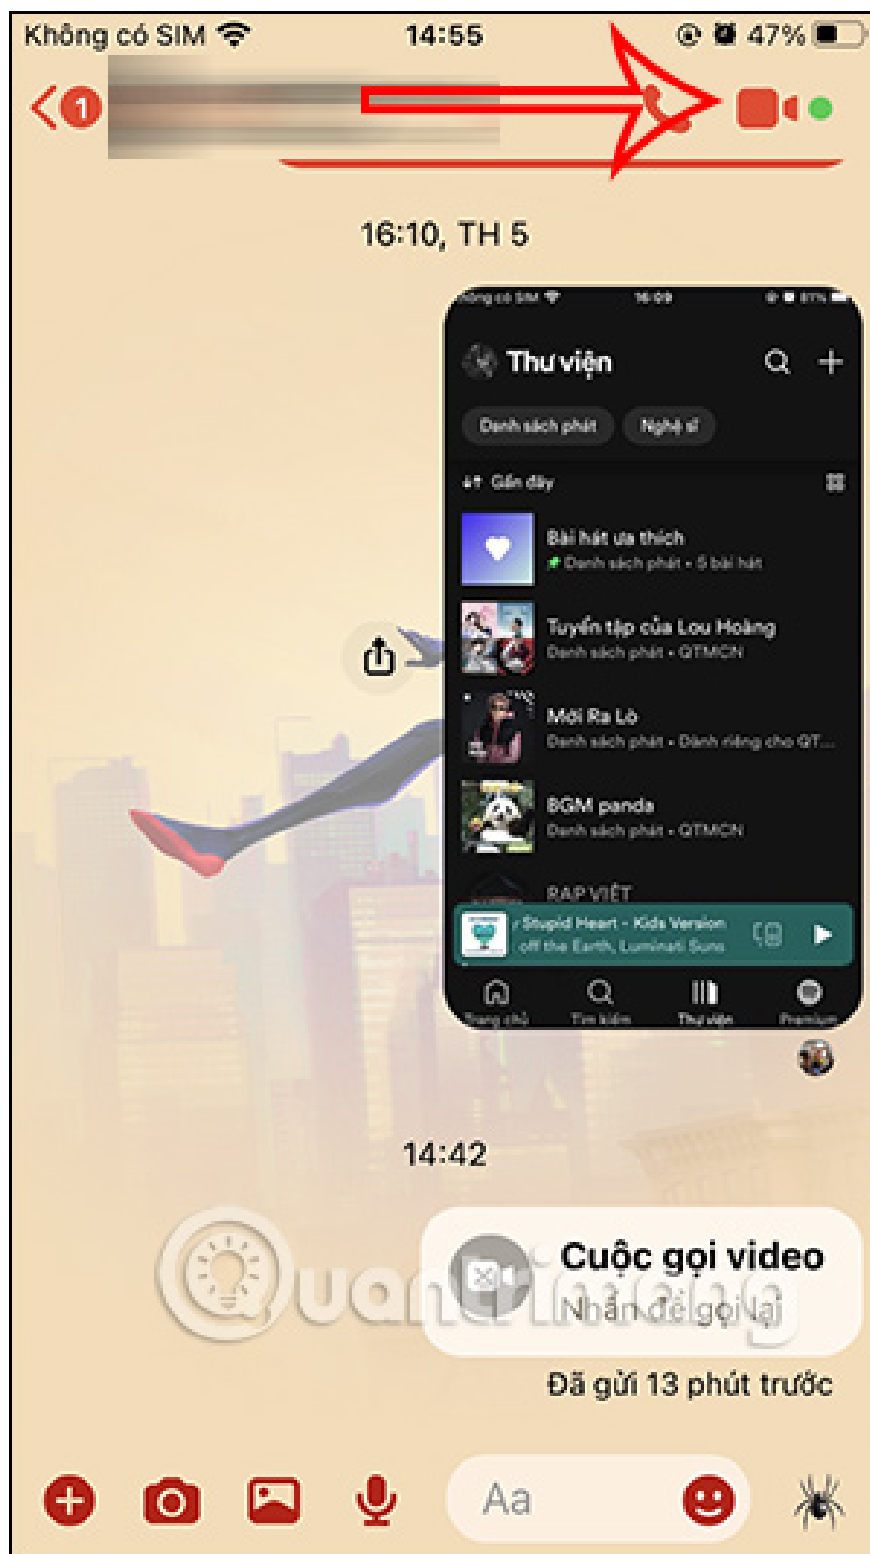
Không có SIM 14:55 47%

1

16:10, TH 5

Không có SIM 16:09 87%

Thư viện

Danh sách phát Nghệ sĩ

Gần đây

Bài hát ưa thích
Danh sách phát • 5 bài hát

Tuyển tập của Lou Hoàng
Danh sách phát • QTMCN

Mới Ra Lò
Danh sách phát • Dành riêng cho QT...

BGM panda
Danh sách phát • QTMCN

RAP VIỆT

Stupid Heart - Kids Version
off the Earth, Luminati Suns

Trang chủ Tìm kiếm Thư viện Premium

14:42

Cuộc gọi video
Nhấn để gọi lại

Đã gửi 13 phút trước

Aa

Quantrimang